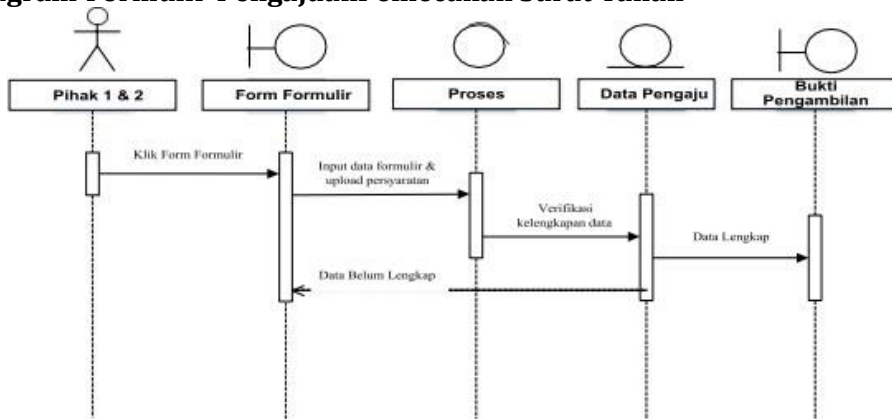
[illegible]gram Formulir Pengajuan Sertifikat Tanah

Pihak 1 & 2

Form Formulir

Proses

Data Pengaju

Bukti Pengambilan

Klik Form Formulir

Input data formulir & upload persyaratan

Verifikasi kelengkapan data

Data Lengkap

Data Belum Lengkap